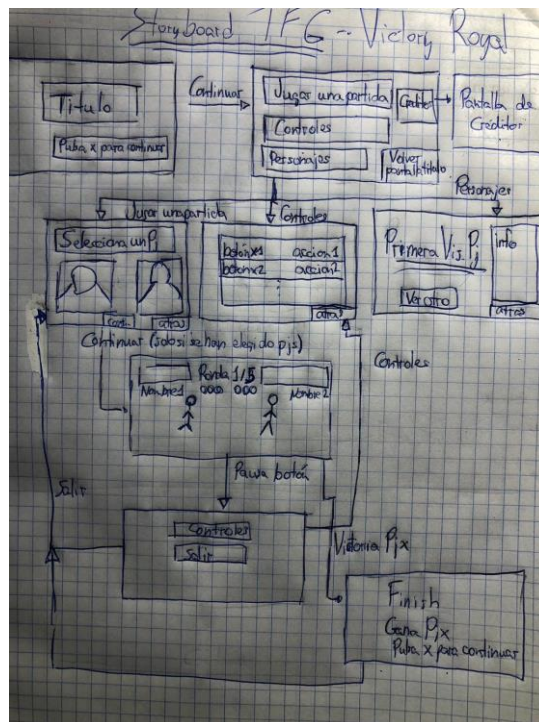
Storyboard TFG - Victory Royal

Titulo
Pulsa x para continuar

Continuar

Jugar una partida
Controles
Personajes
Volver pantalla titulo
Creditos
Pantalla de Creditos

Jugar una partida
Controles
Personajes

Selecciona un Pj
Cont.
atras

boton x1 accion 1
boton x2 accion 2
atras

Primera Vis. Pj
Info
Ver otro
atras

Continuar (solo si se han elegido pj's)

Ronda 1/5
Nombre 1
Nombre 2
000 000

Controles

Pausa botón

Salir

Controles
Salir

Victoria Pj x

Finish
Gana Pj x
Pulsa x para continuar